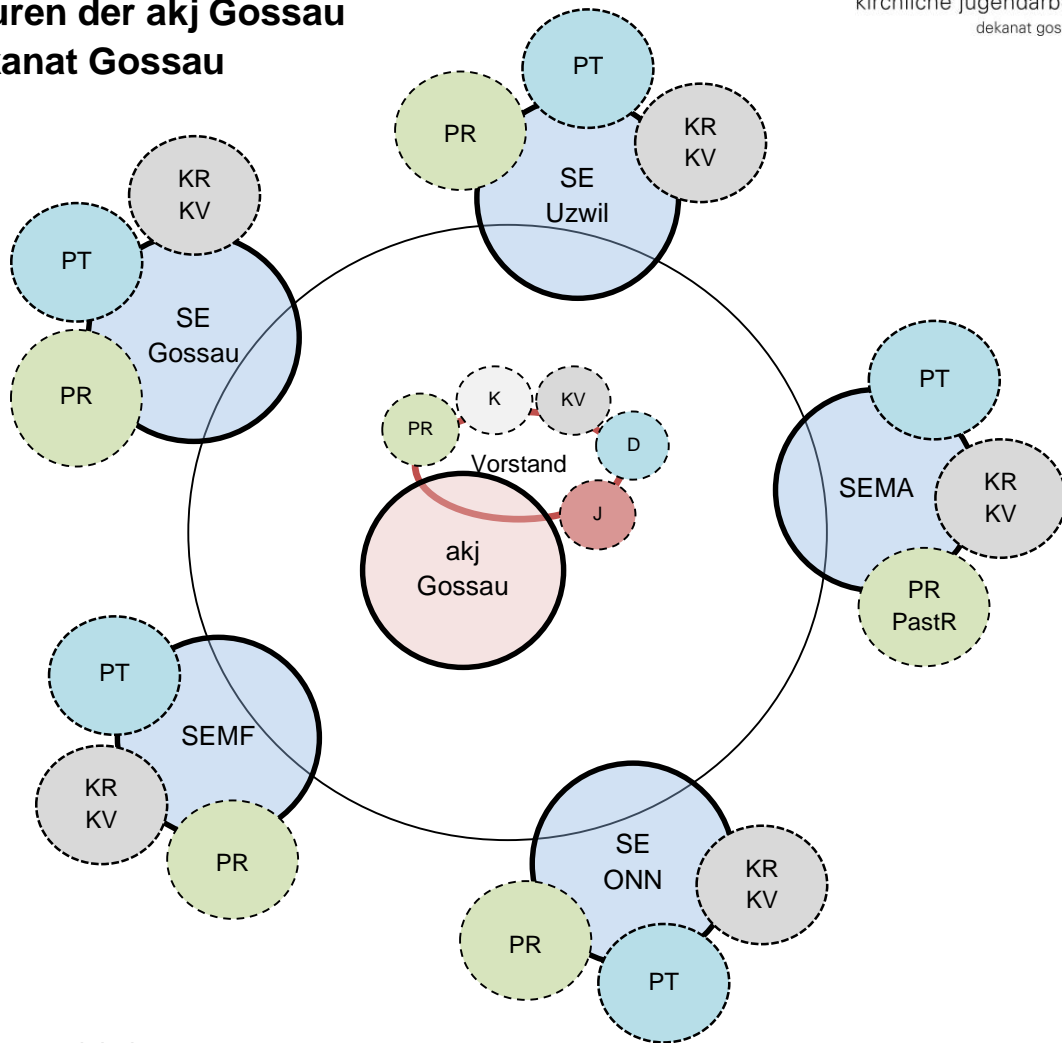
uren der akj Gossau
kanat Gossau

kirchliche jugendarb
dekanat gos

PT
PR
KR
KV
SE
Uzwil

KR
KV
PT
SE
Gossau
PR

PT
SEMA
KR
KV
PR
PastR

K
KV
PR
D
Vorstand
J
akj
Gossau

PT
SEMF
KR
KV
PR

SE
ONN
KR
KV
PR
PT